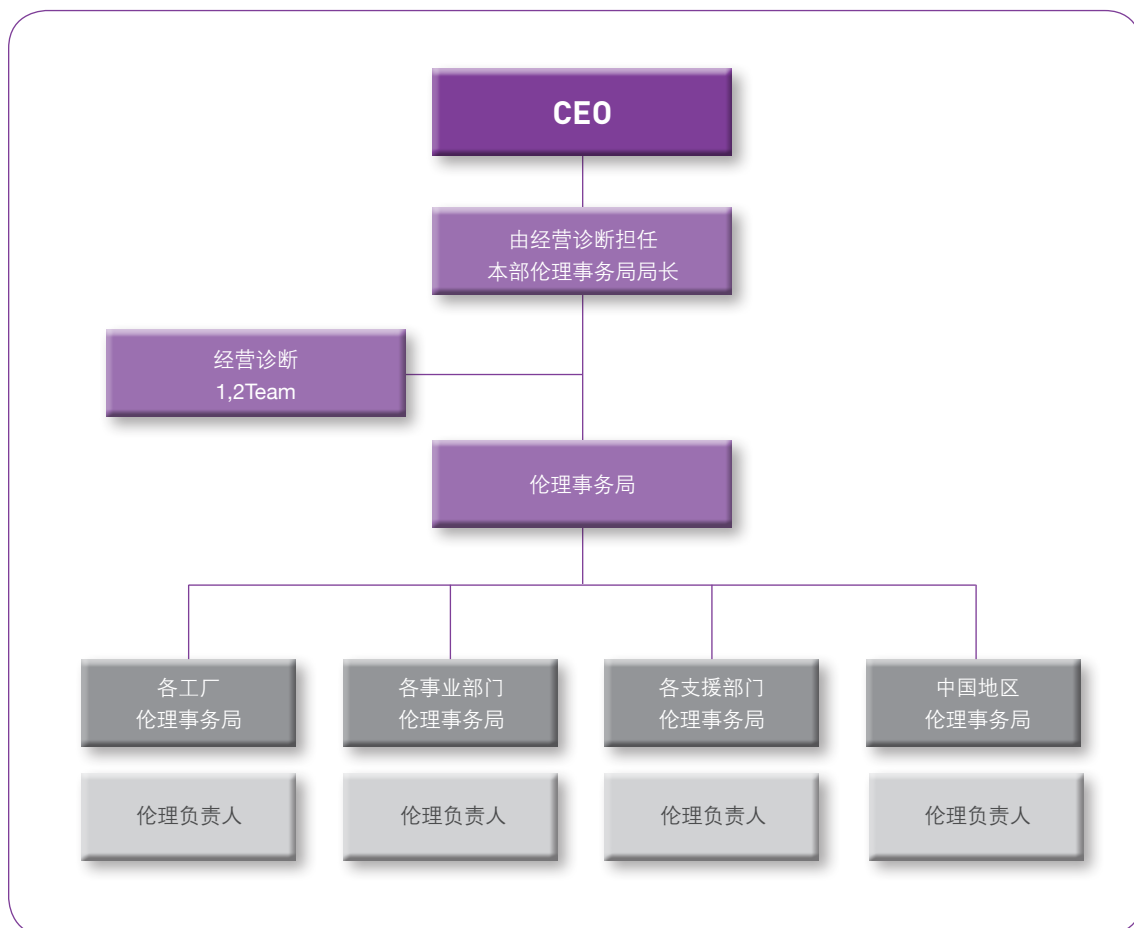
CEO

由经营诊断担任
本部伦理事务局局长

经营诊断
1,2Team

伦理事务局

各工厂
伦理事务局

各事业部门
伦理事务局

各支援部门
伦理事务局

中国地区
伦理事务局

伦理负责人

伦理负责人

伦理负责人

伦理负责人